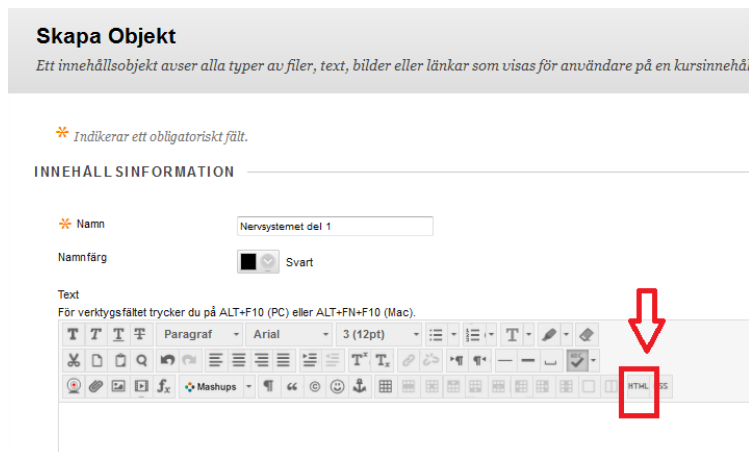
Skapa Objekt

Ett innehållsobjekt avser alla typer av filer, text, bilder eller länkar som visas för användare på en kursinnehå

* Indikerar ett obligatoriskt fält.

INNEHÅLL SINFORMATION

* Namn Nervsystemet del 1

Namnfärg Svart

Text

För verktygsfältet trycker du på ALT+F10 (PC) eller ALT+FN+F10 (Mac).

Paragraf Arial 3 (12pt)

Mashups

HTML CSS